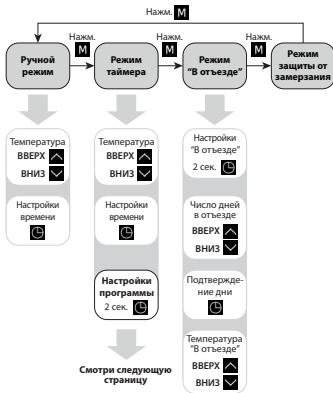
Нажм. M

Нажм. M

Нажм. M

Нажм. M

Ручной режим

Режим таймера

Режим "В отъезде"

Режим защиты от замерзания

Температура
ВВЕРХ
ВНИЗ

Настройки времени

Температура
ВВЕРХ
ВНИЗ

Настройки времени

Настройки программы
2 сек.

Смотри следующую страницу

Настройки "В отъезде"
2 сек.

Число дней в отъезде
ВВЕРХ
ВНИЗ

Подтверждение дни

Температура "В отъезде"
ВВЕРХ
ВНИЗ